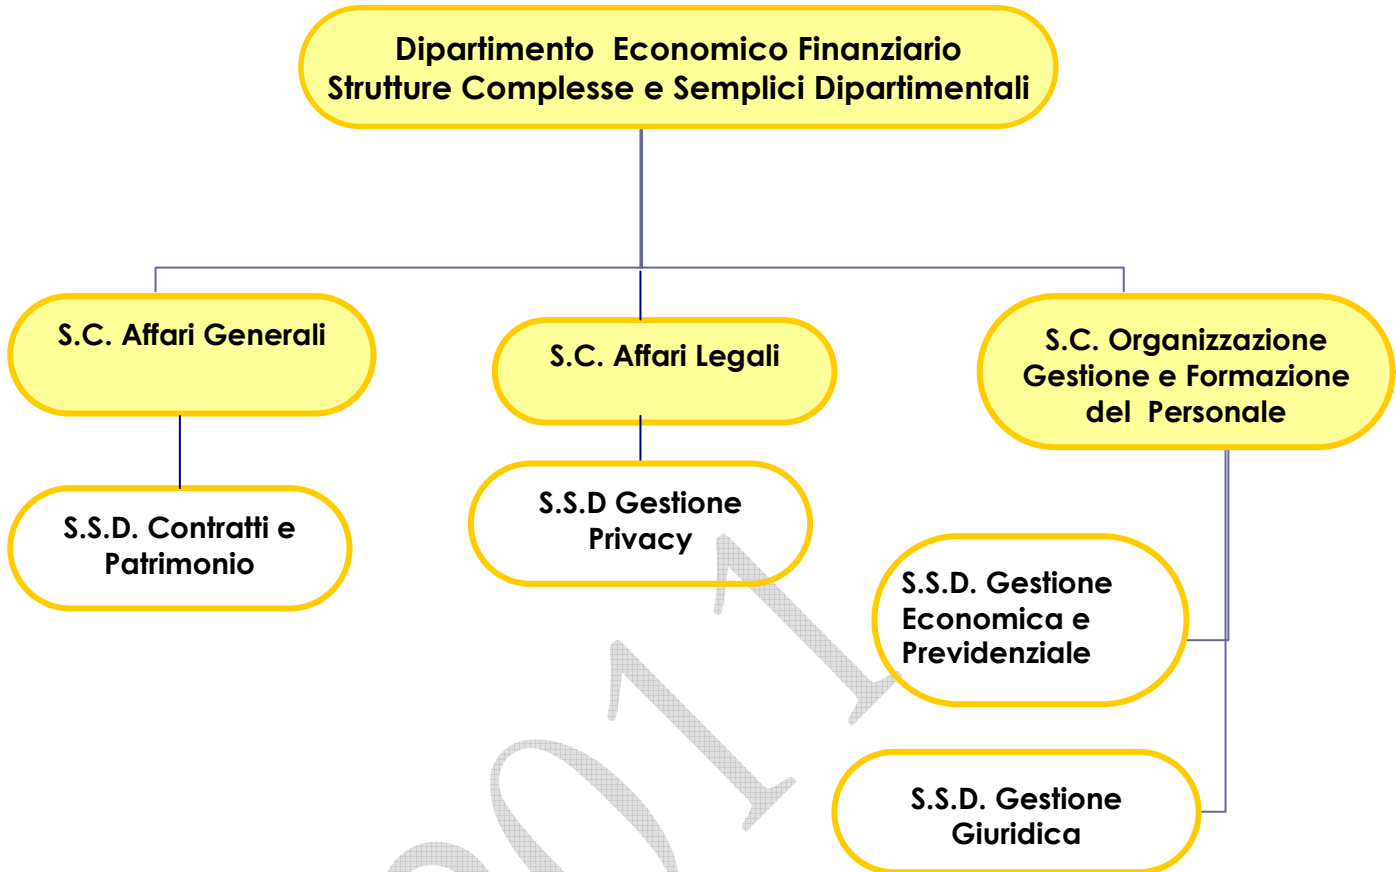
Dipartimento Economico Finanziario
Strutture Complesse e Semplici Dipartimentali

S.C. Affari Generali

S.S.D. Contratti e Patrimonio

S.C. Affari Legali

S.S.D Gestione Privacy

S.C. Organizzazione Gestione e Formazione del Personale

S.S.D. Gestione Economica e Previdenziale

S.S.D. Gestione Giuridica

2011